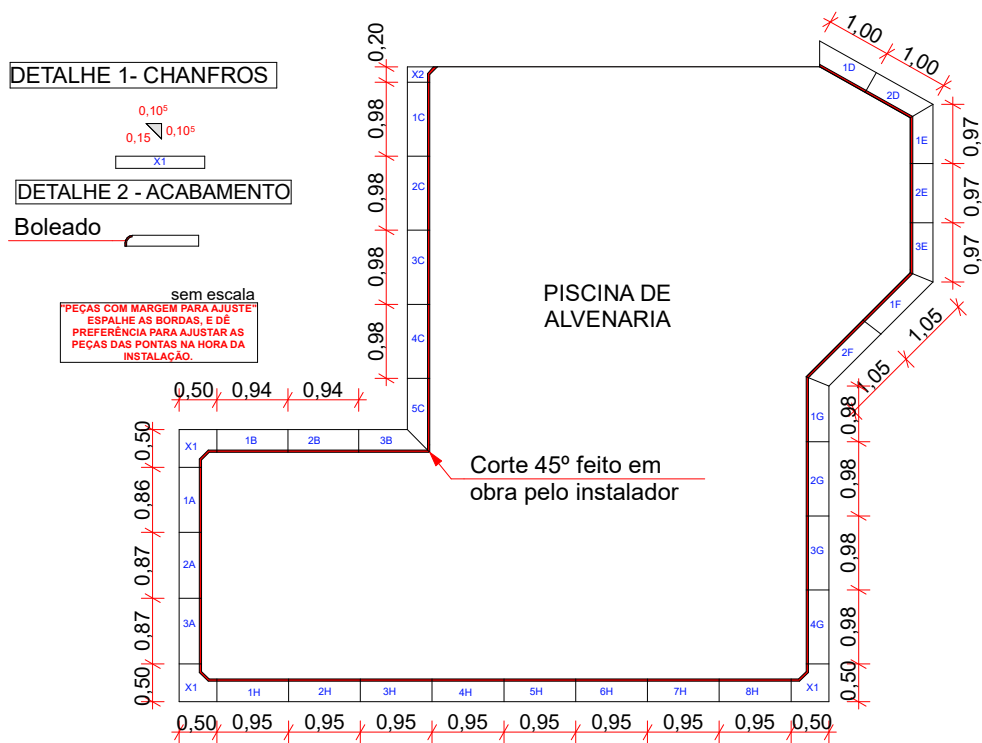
DETALHE 1- CHANFROS

0,10⁵
0,15 0,10⁵
X1

DETALHE 2 - ACABAMENTO

Boleado

sem escala

"PEÇAS COM MARGEM PARA AJUSTE" ESPALHE AS BORDAS, E DÊ PREFERÊNCIA PARA AJUSTAR AS PEÇAS DAS PONTAS NA HORA DA INSTALAÇÃO.

PISCINA DE ALVENARIA

Corte 45º feito em obra pelo instalador

0,20
X2
0,98
1C
0,98
2C
0,98
3C
0,98
4C
5C

1,00
1,00
1D
2D
1E
0,97
2E
0,97
3E
0,97
1F
1,05
2F
1,05
1G
0,98
2G
0,98
3G
0,98
4G
0,98
0,50
X1

0,50 0,94 0,94
X1
1B
2B
3B
0,50
0,86
1A
0,87
2A
0,87
3A
0,50
X1

1H
2H
3H
4H
5H
6H
7H
8H

0,50 0,95 0,95 0,95 0,95 0,95 0,95 0,95 0,95 0,50